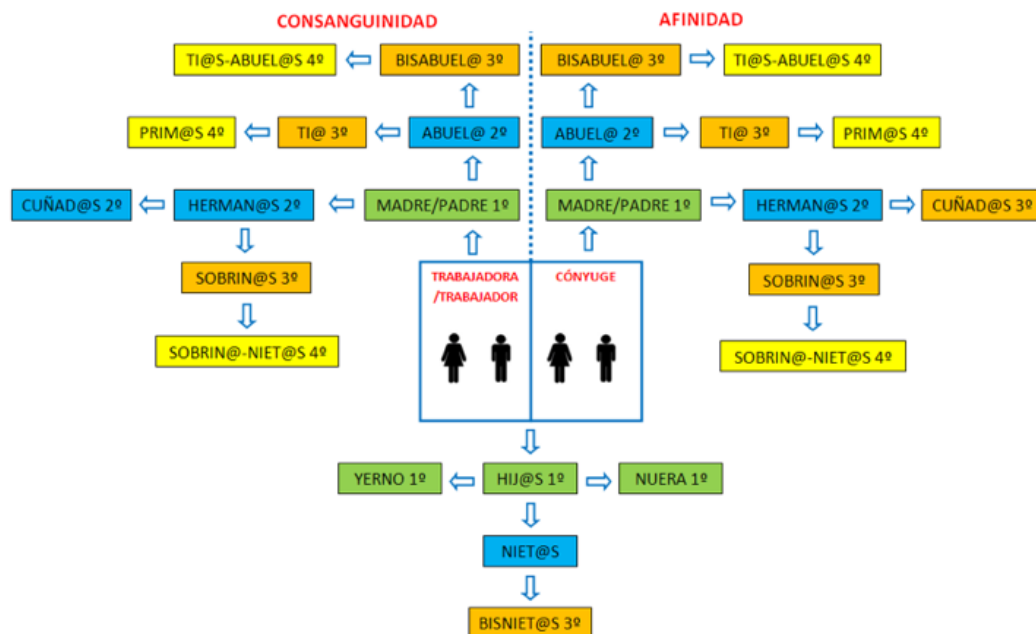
CONSANGUINIDAD

AFINIDAD

TI@S-ABUEL@S 4º

BISABUEL@ 3º

BISABUEL@ 3º

TI@S-ABUEL@S 4º

PRIM@S 4º

TI@ 3º

ABUEL@ 2º

ABUEL@ 2º

TI@ 3º

PRIM@S 4º

CUÑAD@S 2º

HERMAN@S 2º

MADRE/PADRE 1º

MADRE/PADRE 1º

HERMAN@S 2º

CUÑAD@S 3º

SOBRIN@S 3º

SOBRIN@S 3º

SOBRIN@-NIET@S 4º

SOBRIN@-NIET@S 4º

TRABAJADORA /TRABAJADOR

CÓNYUGE

YERNO 1º

HIJ@S 1º

NUERA 1º

NIET@S

BISNIET@S 3º